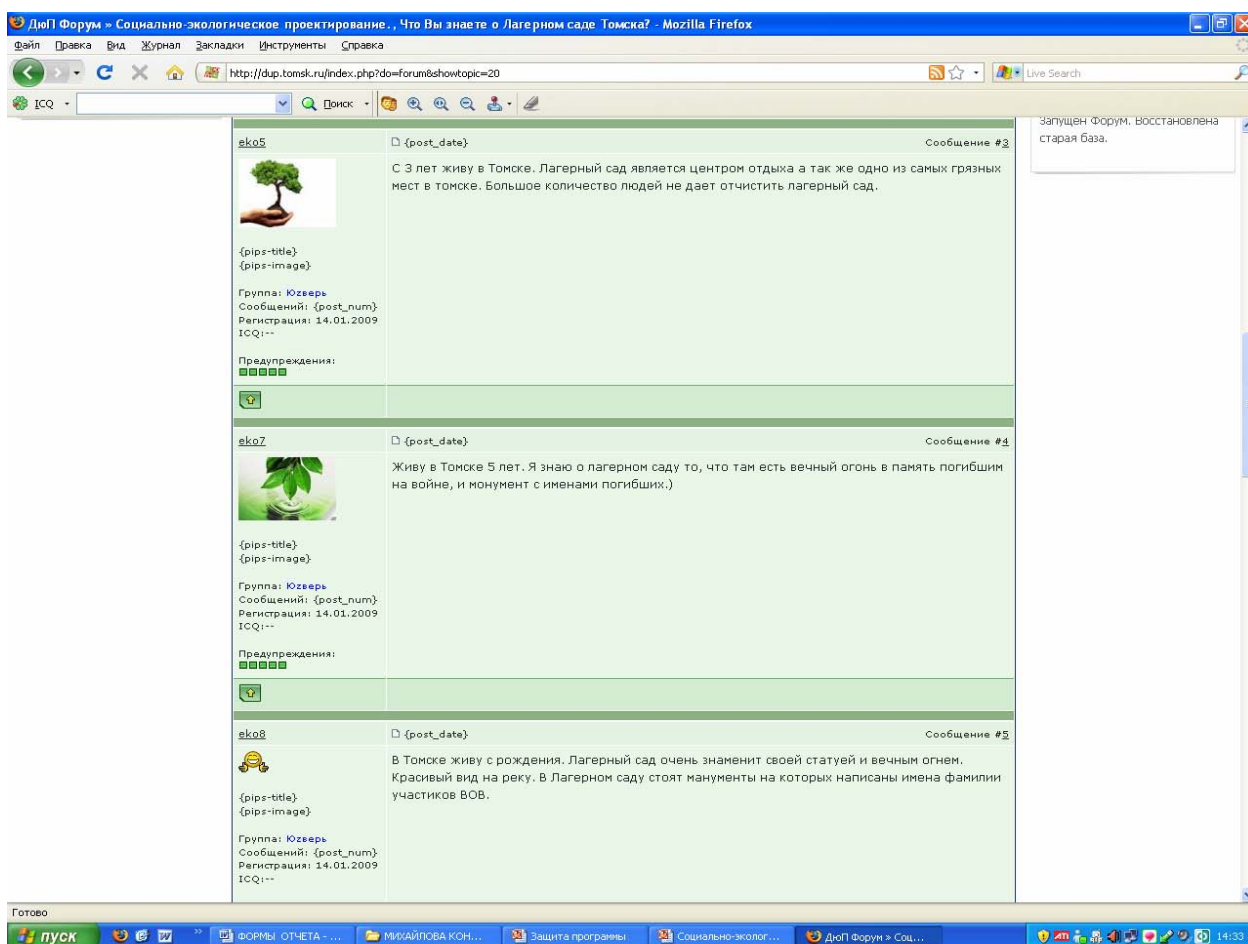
ДюП Форум » Социально-экологическое проектирование., Что Вы знаете о Лагерном саде Томска? - Mozilla Firefox

Файл Правка Вид Журнал Закладки Инструменты Справка

http://dup.tomsk.ru/index.php?do=forum&showtopic=20

Live Search

ICQ

Поиск

Запущен Форум. Восстановлена старая база.

eko5

{post_date}

Сообщение #3

С 3 лет живу в Томске. Лагерный сад является центром отдыха а так же одно из самых грязных мест в томске. Большое количество людей не дает отчистить лагерный сад.

{pips-title}
{pips-image}

Группа: Юзверь
Сообщений: {post_num}
Регистрация: 14.01.2009
ICQ:--

Предупреждения:

eko7

{post_date}

Сообщение #4

Живу в Томске 5 лет. Я знаю о лагерном саду то, что там есть вечный огонь в память погибшим на войне, и монумент с именами погибших.)

{pips-title}
{pips-image}

Группа: Юзверь
Сообщений: {post_num}
Регистрация: 14.01.2009
ICQ:--

Предупреждения:

eko8

{post_date}

Сообщение #5

В Томске живу с рождения. Лагерный сад очень знаменит своей статуей и вечным огнем. Красивый вид на реку. В Лагерном саду стоят манументы на которых написаны имена фамилии участиков ВОВ.

{pips-title}
{pips-image}

Группа: Юзверь
Сообщений: {post_num}
Регистрация: 14.01.2009
ICQ:--

Готово

пуск

ФОРМЫ ОТЧЕТА - ...

МИХАЙЛОВА КОН...

Защита программы

Социально-эколог...

ДюП Форум » Соц...

14:33